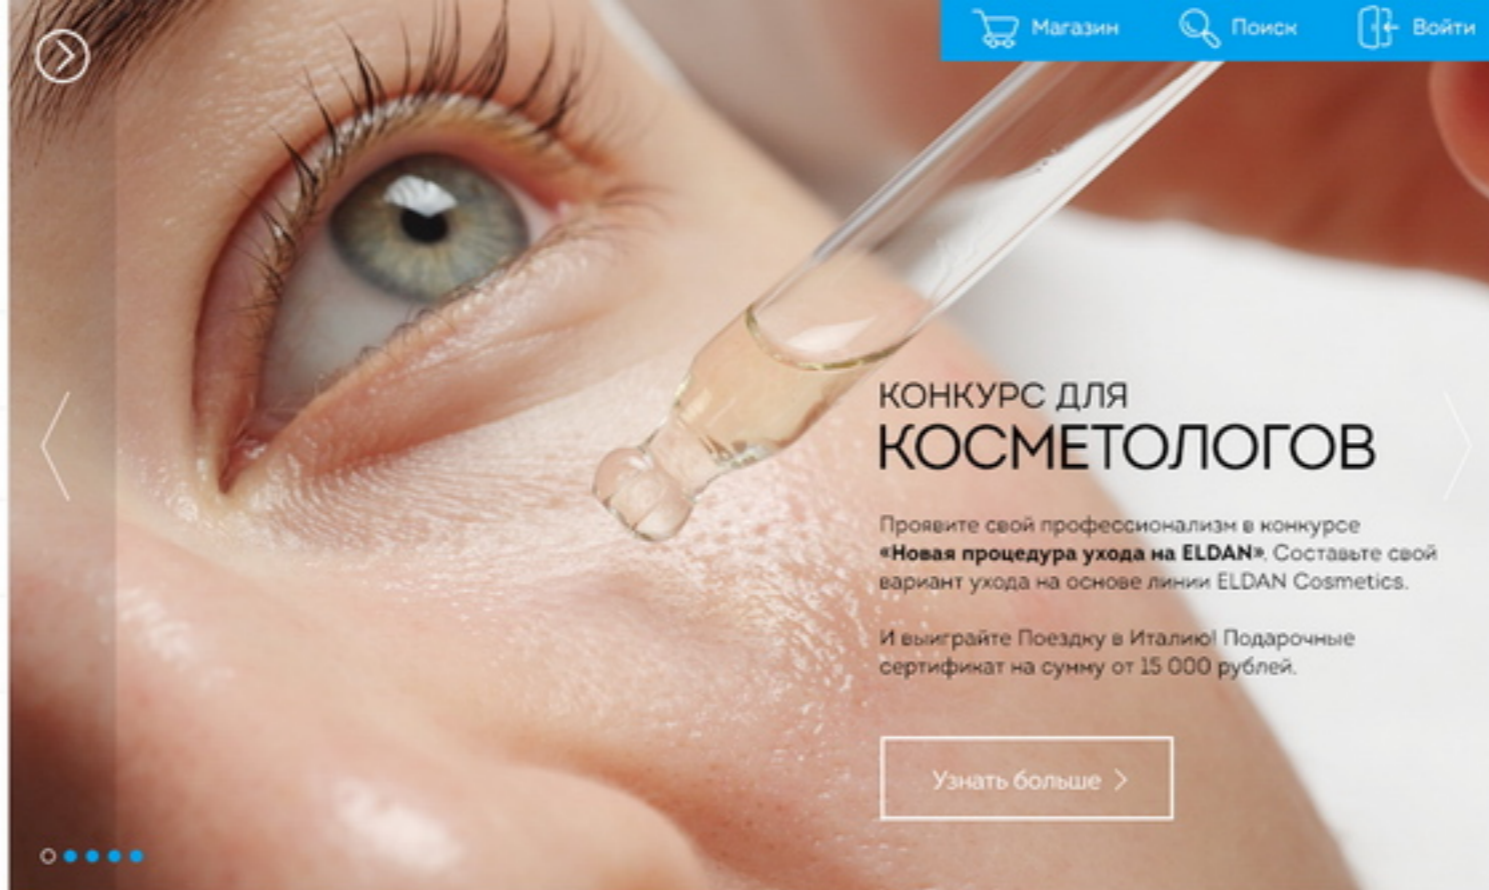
Магазин Поиск Войти

КОНКУРС ДЛЯ
КОСМЕТОЛОГОВ

Проявите свой профессионализм в конкурсе «Новая процедура ухода на ELDAN». Составьте свой вариант ухода на основе линии ELDAN Cosmetics.

И выиграйте Поездку в Италию! Подарочные сертификат на сумму от 15 000 рублей.

Узнать больше